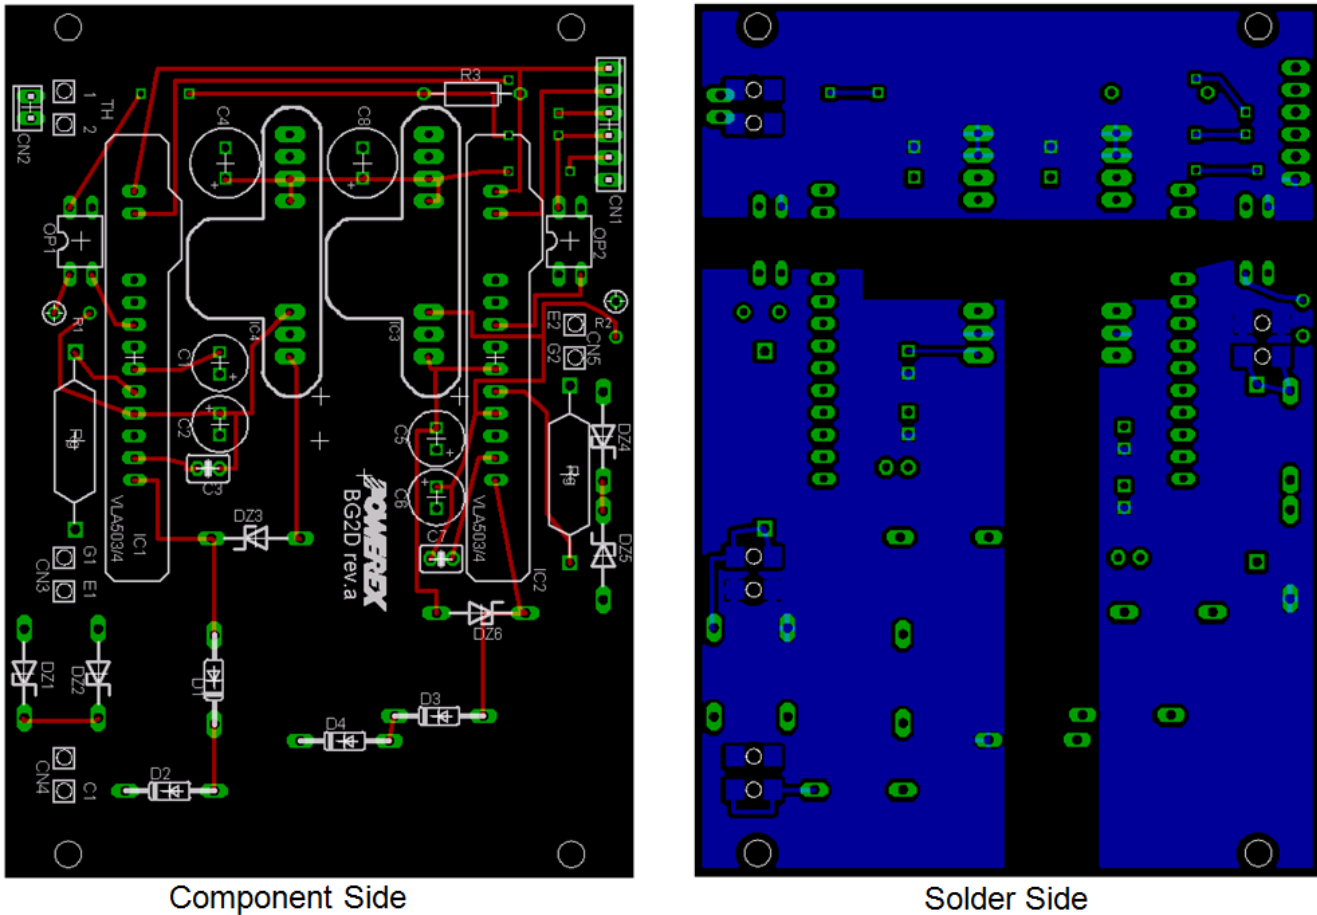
R3
1
TH
2
CN2
C4
C8
CN1
OP1
OP2
R1
C1
IC4
IC3
E2
R2
G2
CN5
C2
Rg
C5
DZ4
C3
C6
Rg
BG2D rev.a
POWEREX
VLA503/4
VLA503/4
IC1
DZ3
C7
DZ5
G1
E1
CN3
IC2
DZ6
DZ1
DZ2
D1
D3
D4
CN4
C1
D2
Component Side
Solder Side